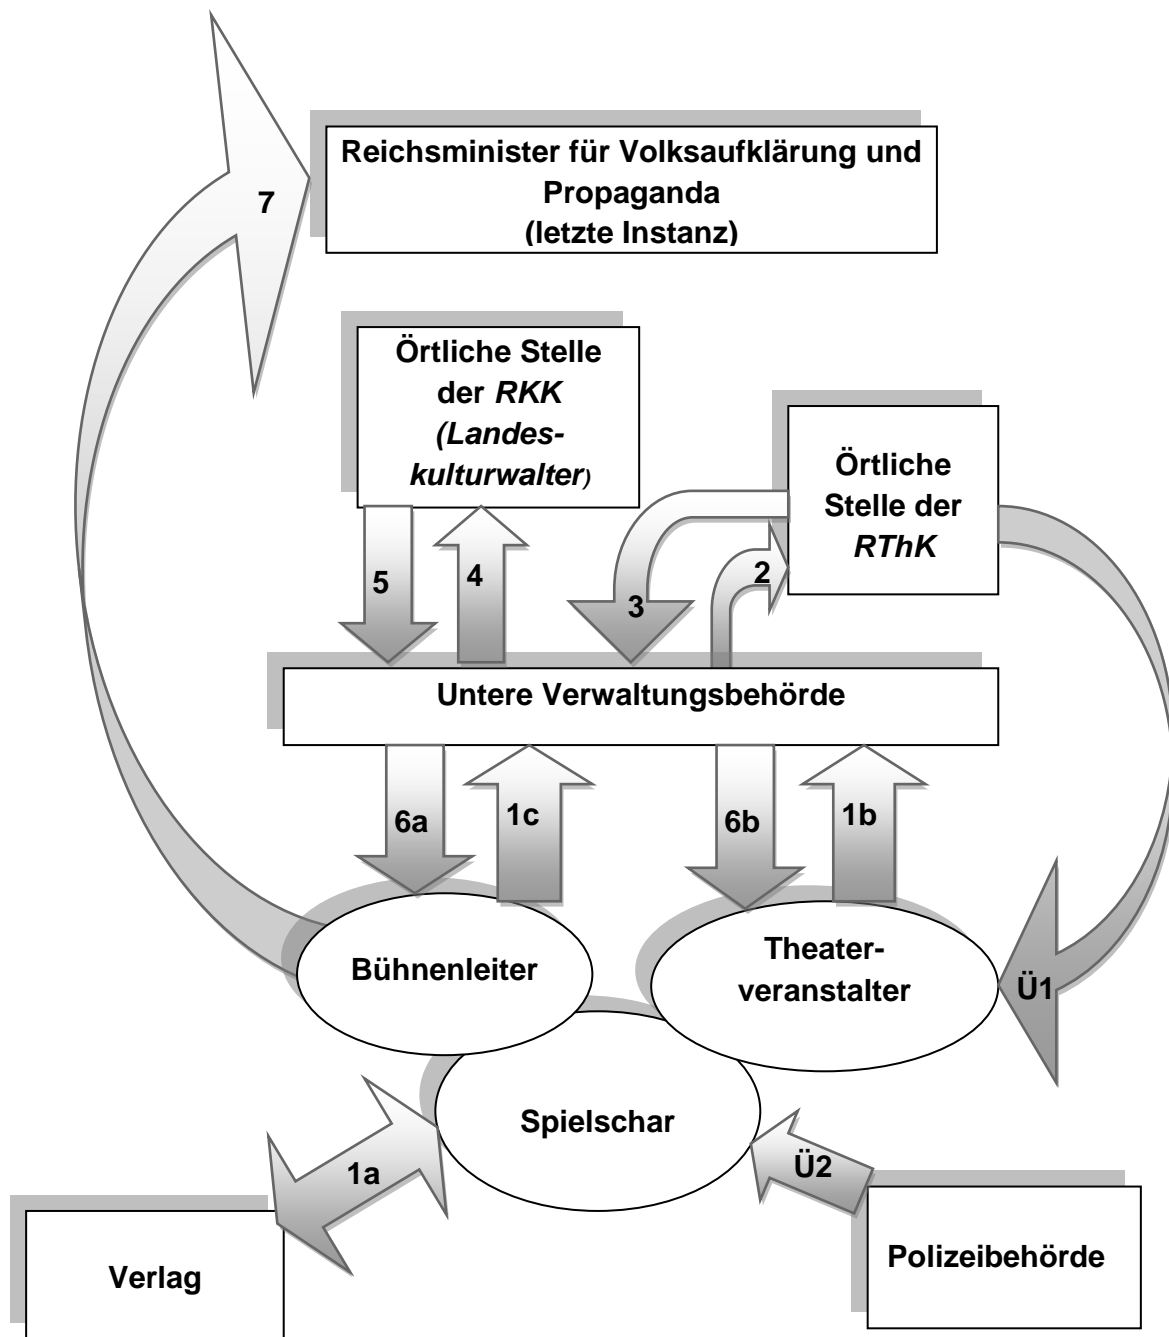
Reichsminister für Volksaufklärung und Propaganda
(letzte Instanz)

7

Örtliche Stelle der *RKK* *(Landeskulturwalter)*

Örtliche Stelle der *RThK*

5

4

3

2

Untere Verwaltungsbehörde

6a

1c

6b

1b

Bühnenleiter

Theaterveranstalter

Ü1

Spielschar

1a

Ü2

Verlag

Polizeibehörde